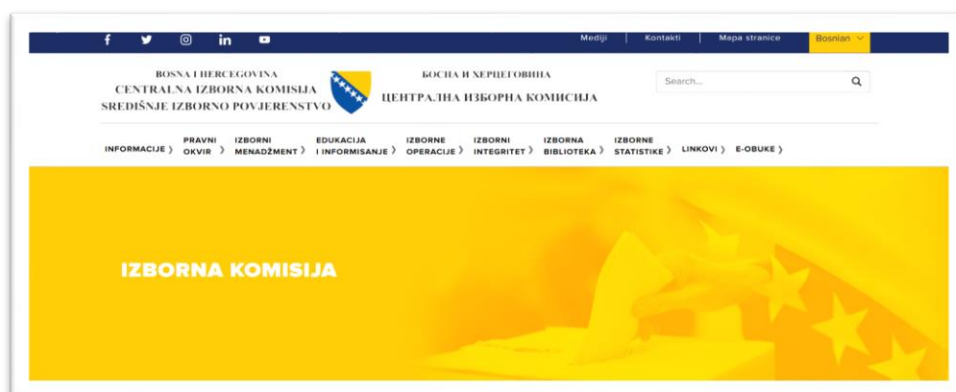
Mediji | Kontakti | Mapa stranice | Bosnian

BOSNA I HERCEGOVINA
CENTRALNA IZBORNA KOMISIJA
SREDIŠNJE IZBORNO POVJERENSTVO

БОСНА И ХЕРЦЕГОВИНА
ЦЕНТРАЛНА ИЗБОРНА КОМИСИЈА

Search...

INFORMACIJE › PRAVNI OKVIR › IZBORNI MENADŽMENT › EDUKACIJA I INFORMISANJE › IZBORNE OPERACIJE › IZBORNI INTEGRITET › IZBORNA BIBLIOTEKA › IZBORNE STATISTIKE › LINKOVI › E-OBUKE ›

IZBORNA KOMISIJA